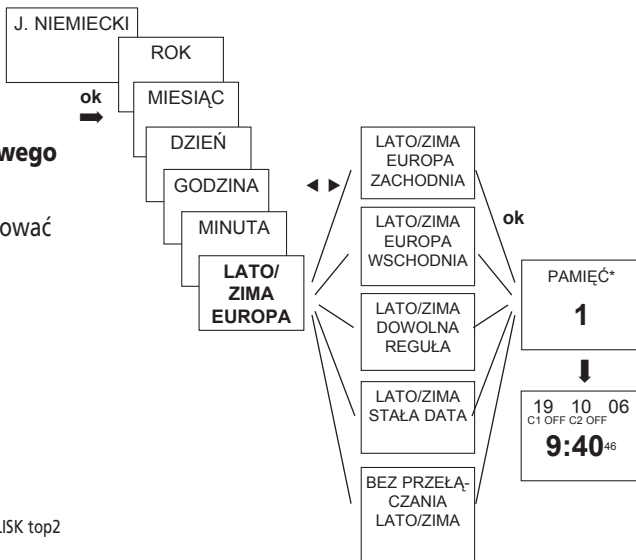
J. NIEMIECKI

ok

ROK

MIESIĄC

DZIEŃ

GODZINA

MINUTA

LATO/ ZIMA EUROPA

wego

ować

◄ ►

LATO/ZIMA EUROPA ZACHODNIA

LATO/ZIMA EUROPA WSCHODNIA

LATO/ZIMA DOWOLNA REGUŁA

LATO/ZIMA STAŁA DATA

BEZ PRZEŁĄCZANIA LATO/ZIMA

ok

PAMIĘĆ*

1

19 10 06
C1 OFF C2 OFF
9:40 46

LISK top2